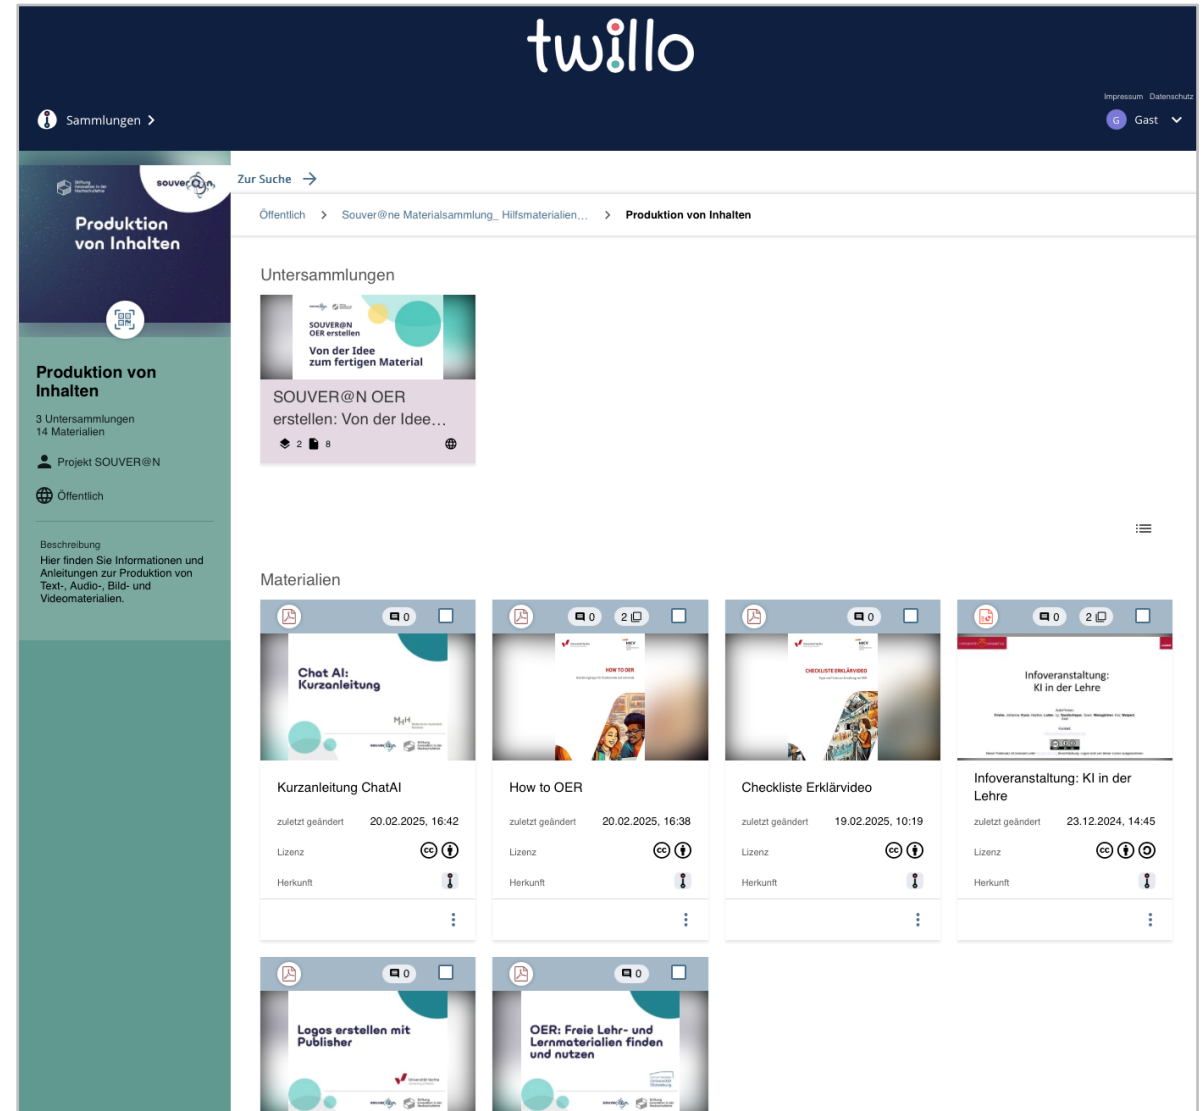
twillo

Sammlungen

Impressum Datenschutz

G Gast

souver@n

Produktion von Inhalten

Produktion von Inhalten

3 Untersammlungen
14 Materialien

Projekt SOUVER@N

Öffentlich

Beschreibung
Hier finden Sie Informationen und Anleitungen zur Produktion von Text-, Audio-, Bild- und Videomaterialien.

Zur Suche

Öffentlich > Souver@ne Materialsammlung_ Hilfsmaterialien... > Produktion von Inhalten

Untersammlungen

SOUVER@N OER erstellen

Von der Idee zum fertigen Material

SOUVER@N OER erstellen: Von der Idee…

2 8

Materialien

0

Chat AI: Kurzanleitung

Kurzanleitung ChatAI

zuletzt geändert 20.02.2025, 16:42

Lizenz

Herkunft

0 2

HOW TO OER

How to OER

zuletzt geändert 20.02.2025, 16:38

Lizenz

Herkunft

0

CHECKLISTE ERKLÄRVIDEO

Checkliste Erklärvideo

zuletzt geändert 19.02.2025, 10:19

Lizenz

Herkunft

0 2

Infoveranstaltung: KI in der Lehre

Infoveranstaltung: KI in der Lehre

zuletzt geändert 23.12.2024, 14:45

Lizenz

Herkunft

0

Logos erstellen mit Publisher

0

OER: Freie Lehr- und Lernmaterialien finden und nutzen